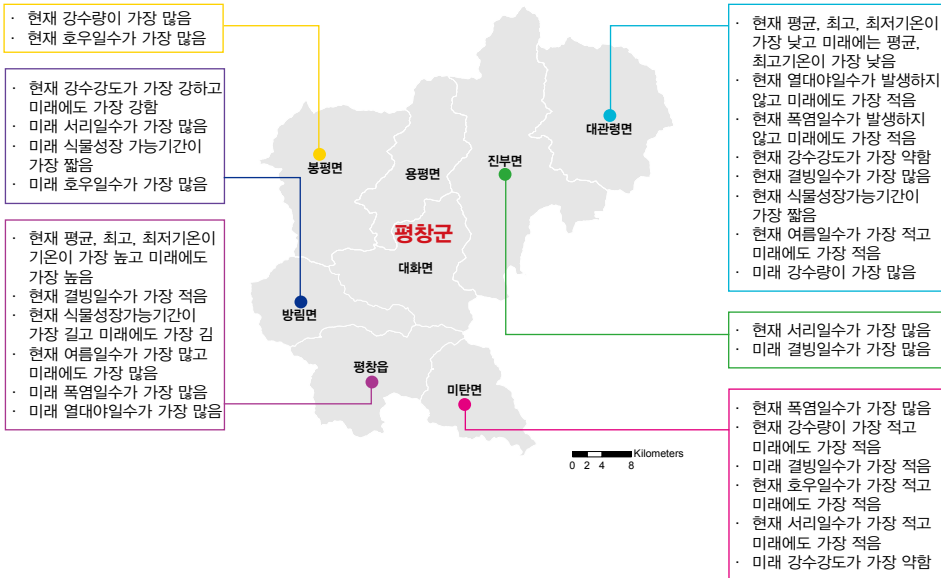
· 현재 강수량이 가장 많음
· 현재 호우일수가 가장 많음

· 현재 강수강도가 가장 강하고 미래에도 가장 강함
· 미래 서리일수가 가장 많음
· 미래 식물성장 가능기간이 가장 짧음
· 미래 호우일수가 가장 많음

· 현재 평균, 최고, 최저기온이 기온이 가장 높고 미래에도 가장 높음
· 현재 결빙일수가 가장 적음
· 현재 식물성장가능기간이 가장 길고 미래에도 가장 김
· 현재 여름일수가 가장 많고 미래에도 가장 많음
· 미래 폭염일수가 가장 많음
· 미래 열대야일수가 가장 많음

봉평면
용평면
진부면
대관령면
평창군
대화면
방림면
평창읍
미탄면

· 현재 평균, 최고, 최저기온이 가장 낮고 미래에는 평균, 최고기온이 가장 낮음
· 현재 열대야일수가 발생하지 않고 미래에도 가장 적음
· 현재 폭염일수가 발생하지 않고 미래에도 가장 적음
· 현재 강수강도가 가장 약함
· 현재 결빙일수가 가장 많음
· 현재 식물성장가능기간이 가장 짧음
· 현재 여름일수가 가장 적고 미래에도 가장 적음
· 미래 강수량이 가장 많음

· 현재 서리일수가 가장 많음
· 미래 결빙일수가 가장 많음

· 현재 폭염일수가 가장 많음
· 현재 강수량이 가장 적고 미래에도 가장 적음
· 미래 결빙일수가 가장 적음
· 현재 호우일수가 가장 적고 미래에도 가장 적음
· 현재 서리일수가 가장 적고 미래에도 가장 적음
· 미래 강수강도가 가장 약함

Kilometers
0 2 4 8